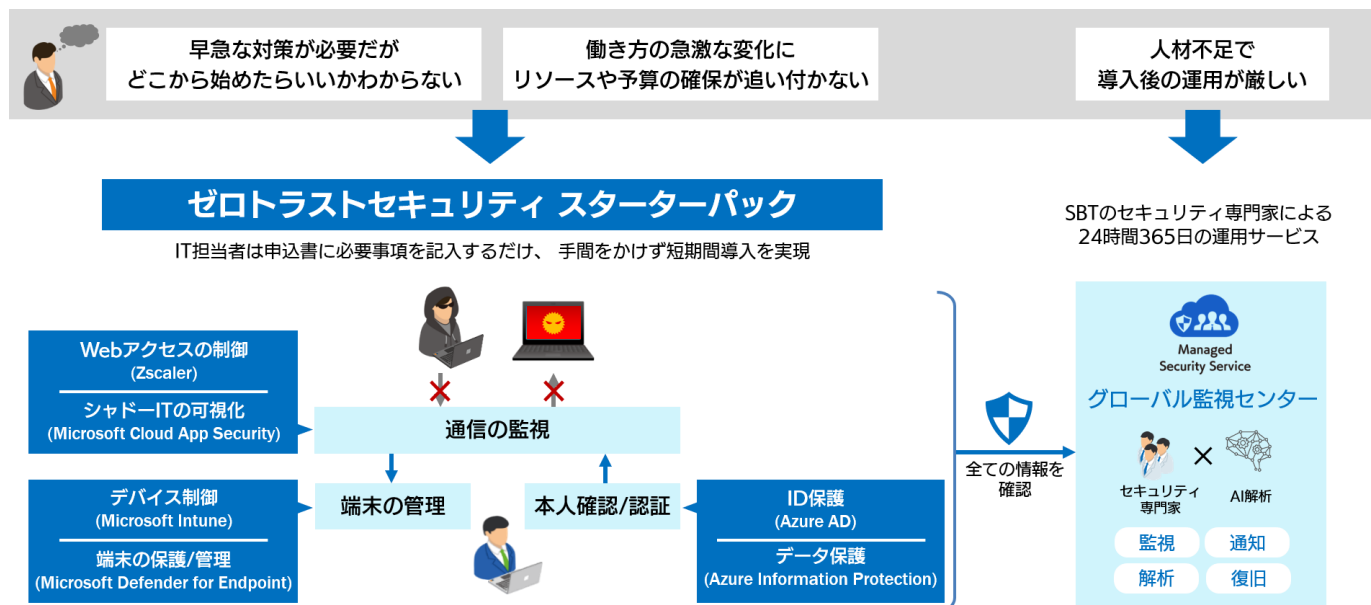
早急な対策が必要だが
どこから始めたらいいかわからない

働き方の急激な変化に
リソースや予算の確保が追い付かない

人材不足で
導入後の運用が厳しい

ゼロトラストセキュリティ スターターパック

IT担当者は申込書に必要事項を記入するだけ、 手間をかけず短期間導入を実現

SBTのセキュリティ専門家による
24時間365日の運用サービス

Webアクセスの制御
(Zscaler)

シャドーITの可視化
(Microsoft Cloud App Security)

通信の監視

デバイス制御
(Microsoft Intune)

端末の保護/管理
(Microsoft Defender for Endpoint)

端末の管理

本人確認/認証

ID保護
(Azure AD)

データ保護
(Azure Information Protection)

全ての情報を
確認

Managed
Security Service

グローバル監視センター

×

セキュリティ
専門家

AI解析

監視

通知

解析

復旧